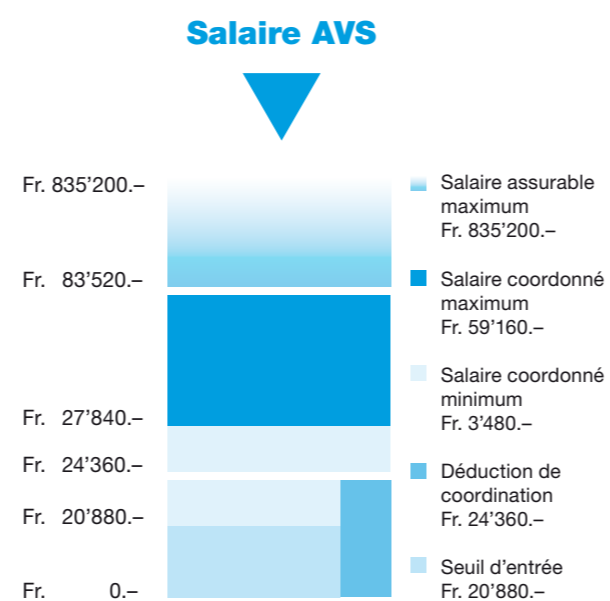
Salaire AVS

Fr. 835'200.–

Fr. 83'520.–

Fr. 27'840.–

Fr. 24'360.–

Fr. 20'880.–

Fr. 0.–

Salaire assurable maximum Fr. 835'200.–

Salaire coordonné maximum Fr. 59'160.–

Salaire coordonné minimum Fr. 3'480.–

Déduction de coordination Fr. 24'360.–

Seuil d'entrée Fr. 20'880.–